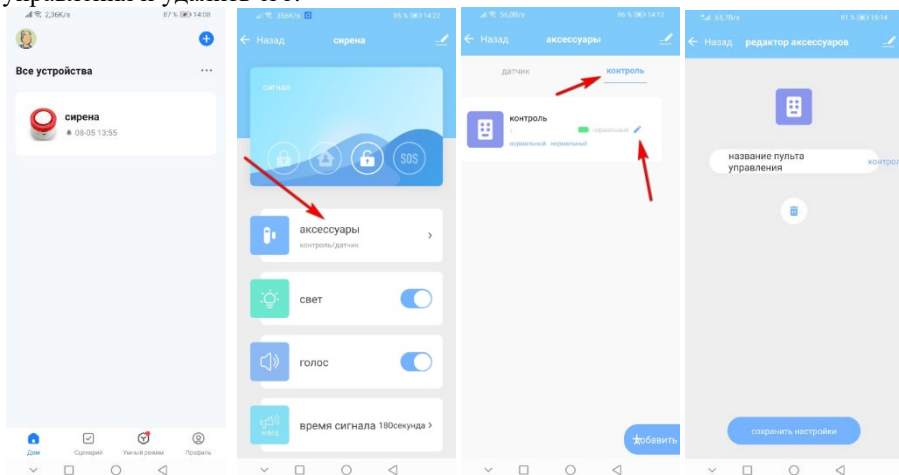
управления и удалить его.

2,36K/s 87 % 14:08
Все устройства
сирена
08-05 13:55
Дом Сценарий Умный режим Профиль

35,6K/s 85 % 14:22
← Назад сирена
сигнал
SOS
аксессуары
контроль/датчик
свет
голос
время сигнала 180секунда

56,0B/s 86 % 14:12
← Назад аксессуары
датчик контроль
контроль
нормальный
нормальный нормальный
добавить

65,7B/s 91 % 16:14
← Назад редактор аксессуаров
название пульта управления
контрол
сохранить настройки